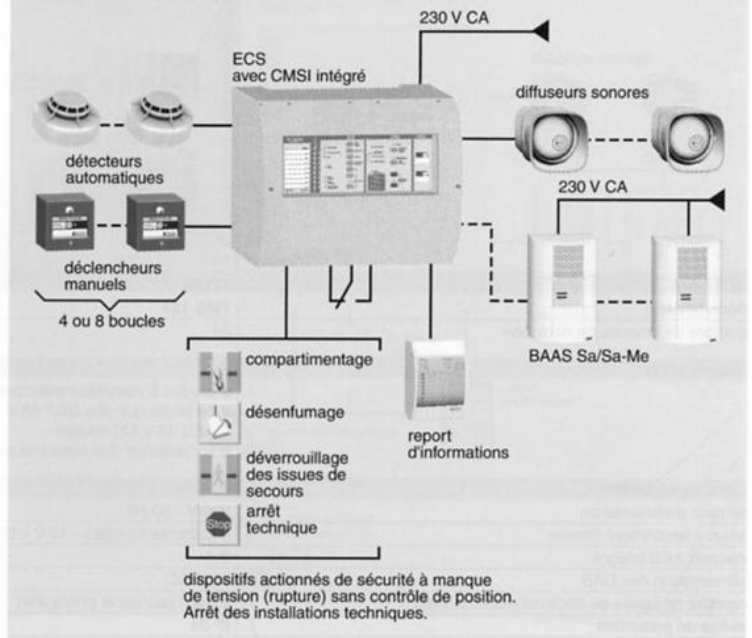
230 V CA

ECS
avec CMSI intégré

diffuseurs sonores

détecteurs automatiques

230 V CA

déclencheurs manuels

4 ou 8 boucles

BAAS Sa/Sa-Me

compartimentage

désenfumage

report d'informations

déverrouillage des issues de secours

Stop

arrêt technique

dispositifs actionnés de sécurité à manque de tension (rupture) sans contrôle de position. Arrêt des installations techniques.